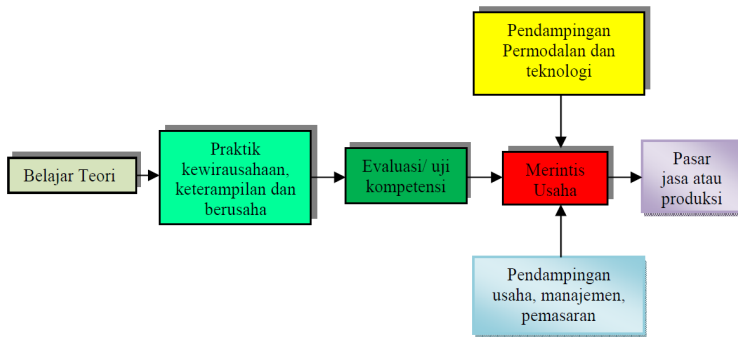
Pendampingan Permodalan dan teknologi

Belajar Teori

Praktik kewirausahaan, keterampilan dan berusaha

Evaluasi/ uji kompetensi

Merintis Usaha

Pasar jasa atau produksi

Pendampingan usaha, manajemen, pemasaran